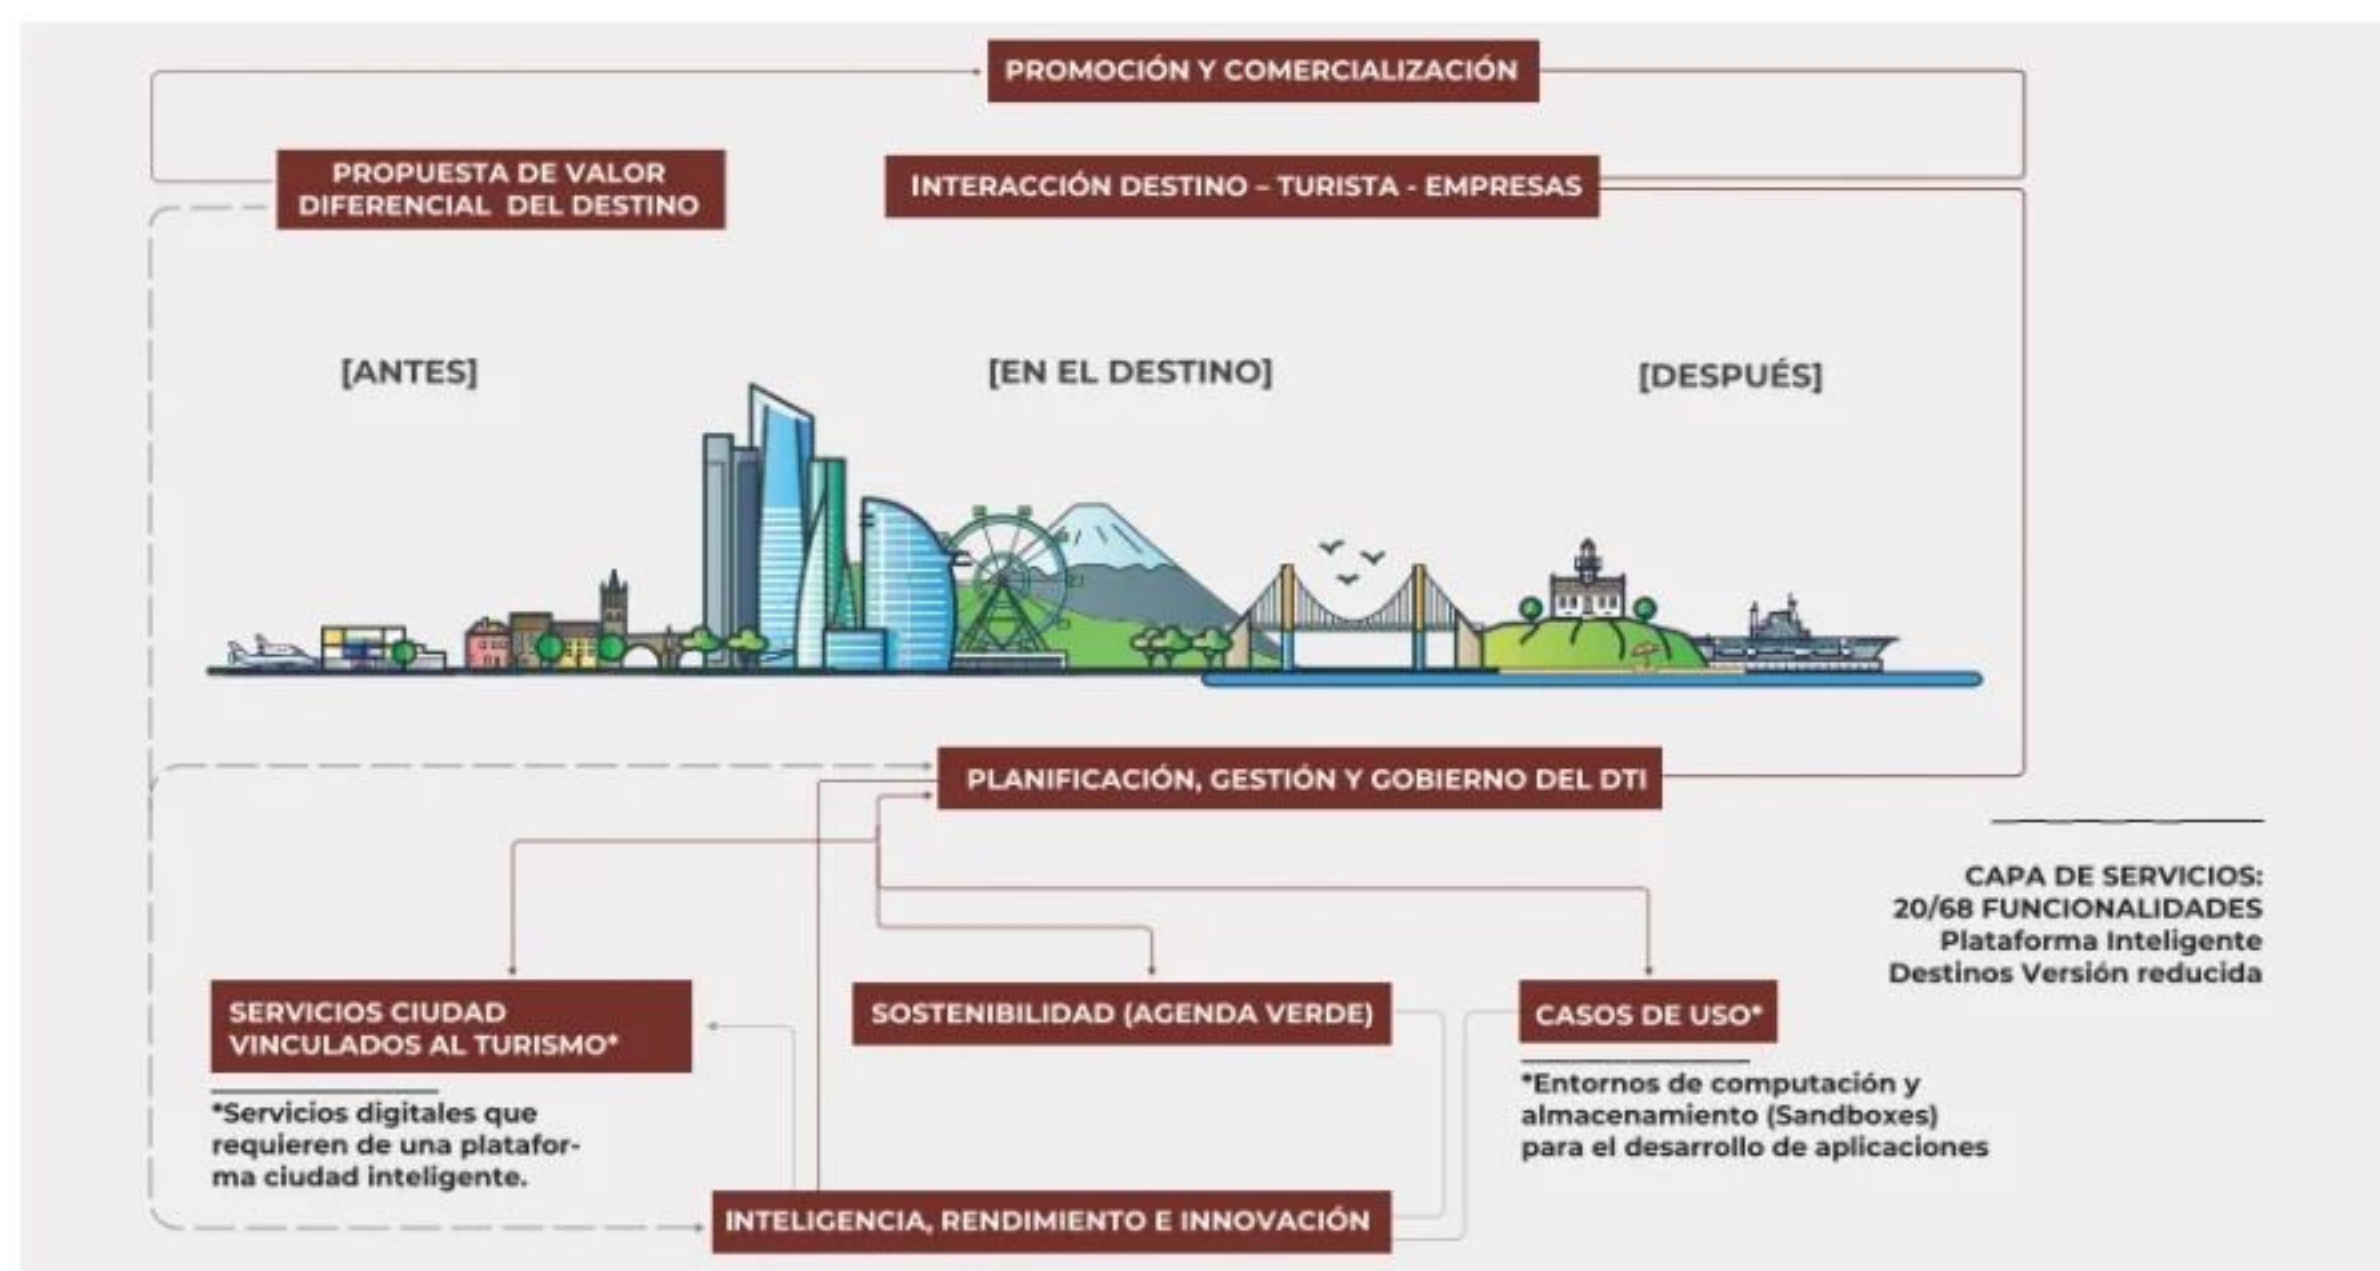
PROMOCIÓN Y COMERCIALIZACIÓN

PROPUESTA DE VALOR DIFERENCIAL DEL DESTINO

INTERACCIÓN DESTINO – TURISTA - EMPRESAS

[ANTES]

[EN EL DESTINO]

[DESPUÉS]

PLANIFICACIÓN, GESTIÓN Y GOBIERNO DEL DTI

CAPA DE SERVICIOS: 20/68 FUNCIONALIDADES Plataforma Inteligente Destinos Versión reducida

SERVICIOS CIUDAD VINCULADOS AL TURISMO*

*Servicios digitales que requieren de una plataforma ciudad inteligente.

SOSTENIBILIDAD (AGENDA VERDE)

CASOS DE USO*

*Entornos de computación y almacenamiento (Sandboxes) para el desarrollo de aplicaciones

INTELIGENCIA, RENDIMIENTO E INNOVACIÓN